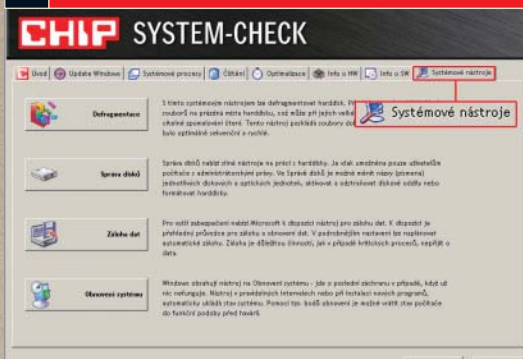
CHIP SYSTEM-CHECK

Úvod | Update Windows | Systémové procesy | Čištění | Optimalizace | Info o HW | Info o SW | Systémové nástroje

Systémové nástroje

Defragmentace

S tímto systémovým nástrojem lze defragmentovat harddisk. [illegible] souborů na přesná místa harddisku, což může při jejich velké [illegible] výrazně zpomalování čtení. Tento nástroj poskládá soubory do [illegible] bylo optimálně sekvenční a rychlé.

Správa disků

Správa disků nabízí silné nástroje na práci s harddisky. Je však umožněna pouze uživatelům počítače s administrátorskými právy. Ve Správě disků je možné měnit názvy (písmena) jednotlivých diskových a optických jednotek, aktivovat a odstraňovat diskové oddíly nebo formátovat harddisky.

Záloha dat

Pro svůj zabezpečení nabízí Microsoft k dispozici nástroj pro zálohu dat. K dispozici je přehledný průvodce pro zálohu a obnovení dat. V podrobnějším nastavení lze naplánovat automatické zálohy. Záloha je důležitou činností, jak v případě kritických procesů, nezjití o data.

Obnovení systému

Windows obsahují nástroj na Obnovení systému - jde o poslední záchranu v případě, když už nic nefunguje. Nástroj v pravidelných intervalech nebo při instalaci nových programů, automaticky ukládá stav systému. Pomocí tzv. bodů obnovení je možné vrátit stav počítače do funkční podoby před havárií.